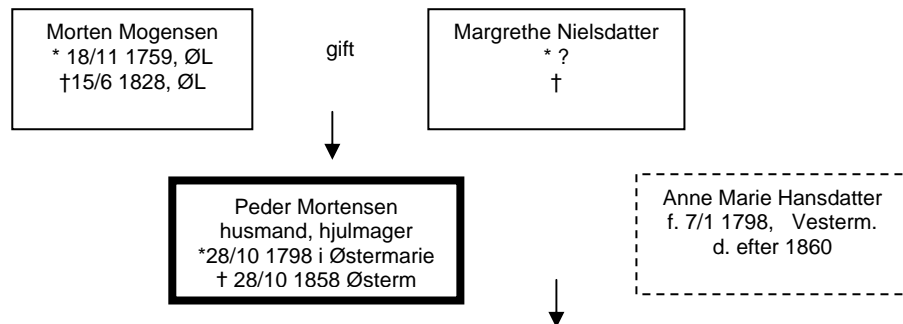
Morten Mogensen
* 18/11 1759, ØL
†15/6 1828, ØL

gift

Margrethe Nielsdatter
* ?
†

Peder Mortensen
husmand, hjulmager
*28/10 1798 i Østermarie
† 28/10 1858 Østerm

Anne Marie Hansdatter
f. 7/1 1798, Vesterm.
d. efter 1860